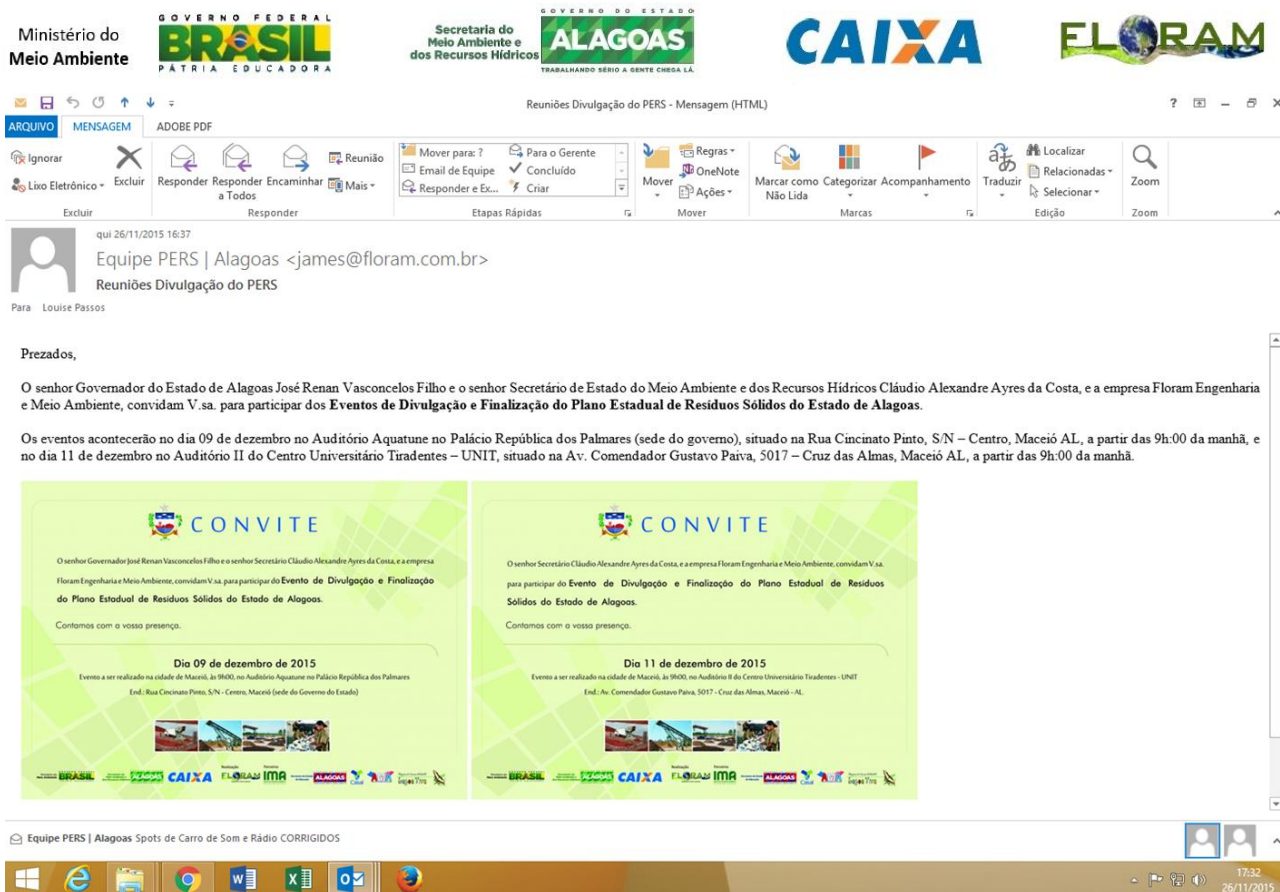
Ministério do Meio Ambiente

GOVERNO FEDERAL BRASIL PÁTRIA EDUCADORA

Secretaria do Meio Ambiente e dos Recursos Hídricos

GOVERNO DO ESTADO ALAGOAS TRABALHANDO SÉRIO A GENTE CHEGA LÁ

CAIXA

FLORAM

Reuniões Divulgação do PERS - Mensagem (HTML)

? – ×

ARQUIVO MENSAGEM ADOBE PDF

Ignorar
Lixo Eletrônico
Excluir
Excluir

Responder
Responder a Todos
Encaminhar
Reunião
Mais
Responder

Mover para: ?
Email de Equipe
Responder e Ex...
Para o Gerente
Concluído
Criar
Etapas Rápidas

Mover
Regras
OneNote
Ações
Mover

Marcar como Não Lida
Categorizar
Acompanhamento
Marcas

Traduzir
Localizar
Relacionadas
Selecionar
Edição

Zoom
Zoom

qui 26/11/2015 16:37
Equipe PERS | Alagoas <james@floram.com.br>
Reuniões Divulgação do PERS
Para Louise Passos

Prezados,

O senhor Governador do Estado de Alagoas José Renan Vasconcelos Filho e o senhor Secretário de Estado do Meio Ambiente e dos Recursos Hídricos Cláudio Alexandre Ayres da Costa, e a empresa Floram Engenharia e Meio Ambiente, convidam V.sa. para participar dos **Eventos de Divulgação e Finalização do Plano Estadual de Resíduos Sólidos do Estado de Alagoas**.

Os eventos acontecerão no dia 09 de dezembro no Auditório Aquatune no Palácio República dos Palmares (sede do governo), situado na Rua Cincinato Pinto, S/N – Centro, Maceió AL, a partir das 9h:00 da manhã, e no dia 11 de dezembro no Auditório II do Centro Universitário Tiradentes – UNIT, situado na Av. Comendador Gustavo Paiva, 5017 – Cruz das Almas, Maceió AL, a partir das 9h:00 da manhã.

CONVITE

O senhor Governador José Renan Vasconcelos Filho e o senhor Secretário Cláudio Alexandre Ayres da Costa, e a empresa Floram Engenharia e Meio Ambiente, convidam V.sa. para participar do Evento de Divulgação e Finalização do Plano Estadual de Resíduos Sólidos do Estado de Alagoas.

Contamos com a vossa presença.

Dia 09 de dezembro de 2015
Evento a ser realizado na cidade de Maceió, às 9h00, no Auditório Aquatune no Palácio República dos Palmares
End.: Rua Cincinato Pinto, S/N - Centro, Maceió (sede do Governo do Estado)

BRASIL ALAGOAS CAIXA FLORAM IMA ALAGOAS

CONVITE

O senhor Secretário Cláudio Alexandre Ayres da Costa, e a empresa Floram Engenharia e Meio Ambiente, convidam V.sa. para participar do Evento de Divulgação e Finalização do Plano Estadual de Resíduos Sólidos do Estado de Alagoas.

Contamos com a vossa presença.

Dia 11 de dezembro de 2015
Evento a ser realizado na cidade de Maceió, às 9h00, no Auditório II do Centro Universitário Tiradentes - UNIT
End.: Av. Comendador Gustavo Paiva, 5017 - Cruz das Almas, Maceió - AL.

BRASIL ALAGOAS CAIXA FLORAM IMA ALAGOAS

Equipe PERS | Alagoas Spots de Carro de Som e Rádio CORRIGIDOS

17:32
26/11/2015